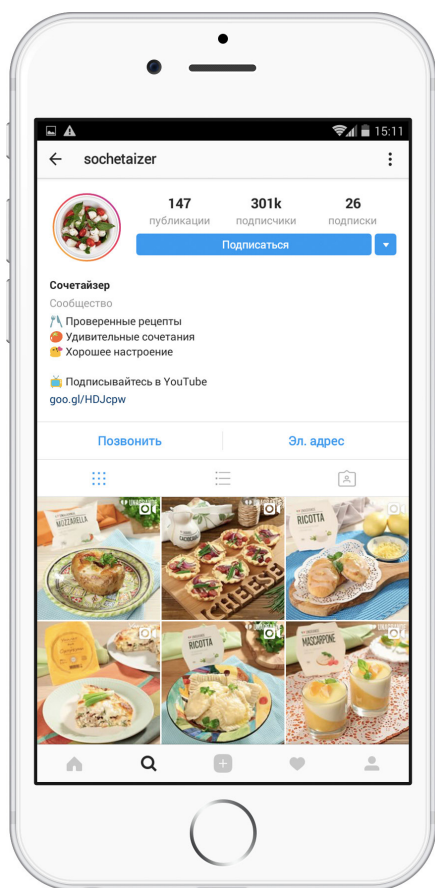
15:11

sochetaizer

147
публикации

301k
подписчики

26
подписки

Подписаться

Сочетайзер
Сообщество
🍴 Проверенные рецепты
🍅 Удивительные сочетания
🥰 Хорошее настроение

📺 Подписывайтесь в YouTube
goo.gl/HDJcpw

Позвонить

Эл. адрес

MOZZARELLA

RICOTTA

KHESE

RICOTTA

MASCARPONE